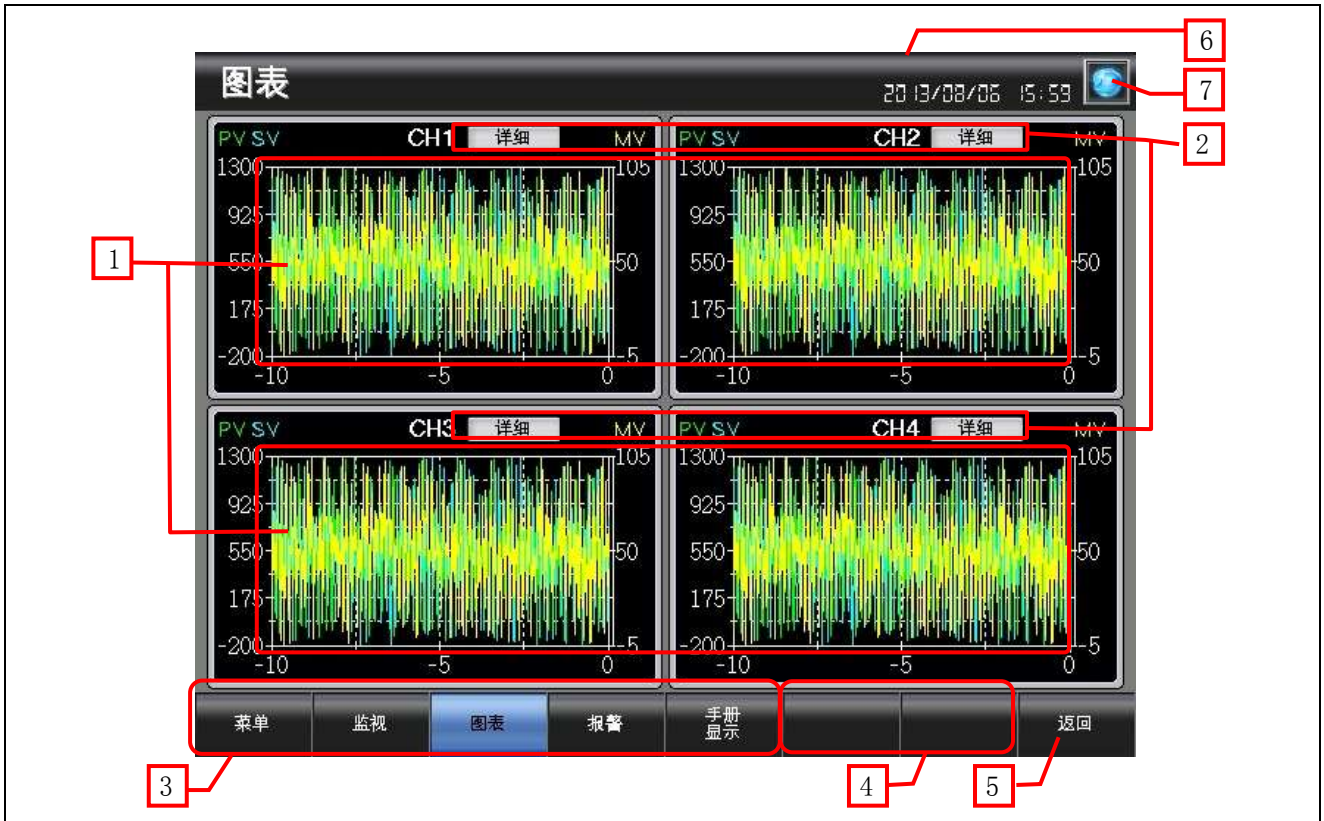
图表

2013/08/06 15:59

6

7

2

1

PV SV CH1 详细 MV

1300 925 550 175 -200

105 50 -5

-10 -5 0

PV SV CH2 详细 MV

1300 925 550 175 -200

105 50 -5

-10 -5 0

PV SV CH3 详细 MV

1300 925 550 175 -200

105 50 -5

-10 -5 0

PV SV CH4 详细 MV

1300 925 550 175 -200

105 50 -5

-10 -5 0

菜单 监视 图表 报警 手册显示 返回

3

4

5